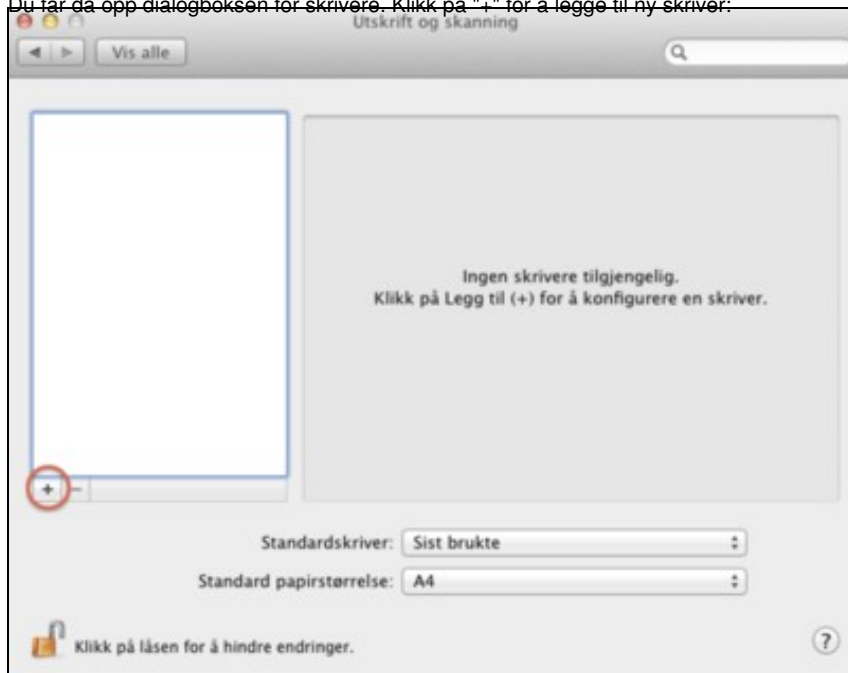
Du får da opp dialogboksen for skrivere. Klikk på "+" for å legge til ny skriver:

Utskrift og skanning

Vis alle

Ingen skrivere tilgjengelig.
Klikk på Legg til (+) for å konfigurere en skriver.

+ −

Standardskriver: Sist brukte

Standard papirstørrelse: A4

Klikk på låsen for å hindre endringer.

?